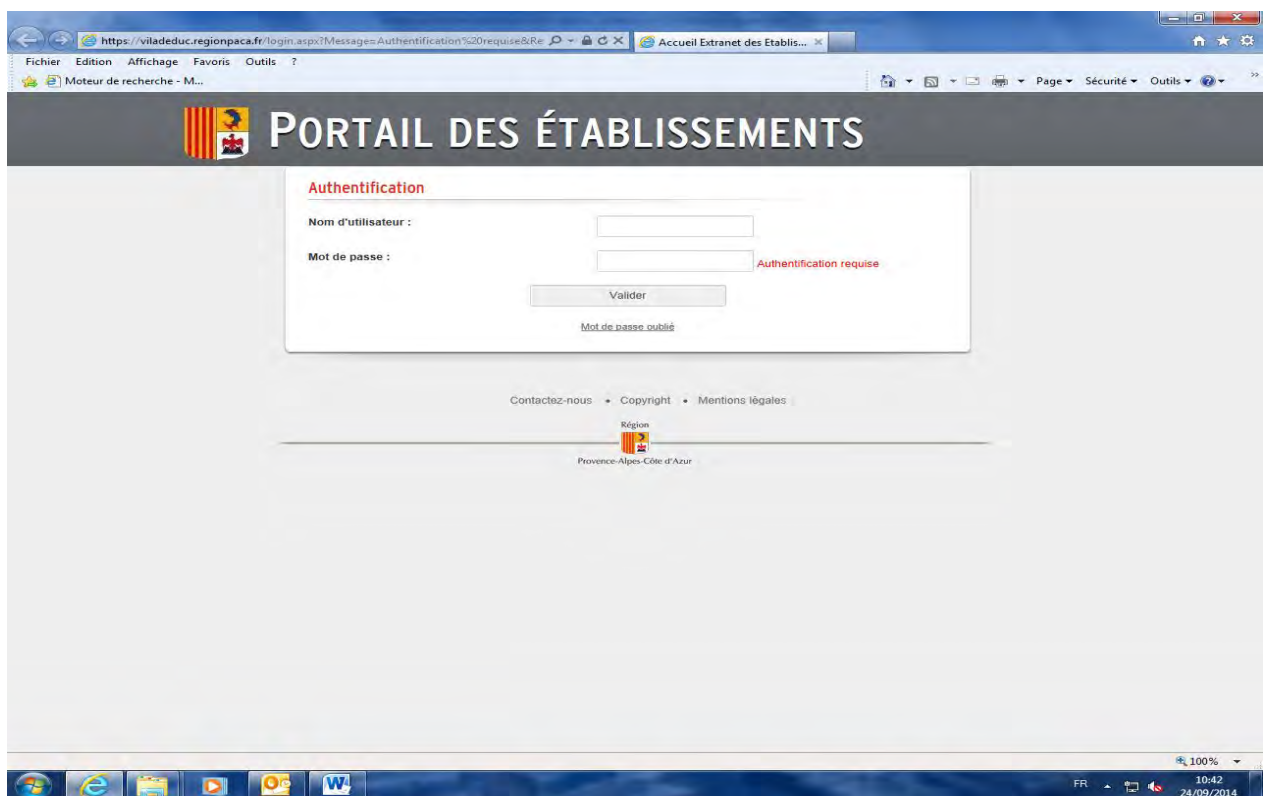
https://viladeduc.regionpaca.fr/login.aspx?Message=Authentification%20requise&Re
Accueil Extranet des Etablis...
Fichier Edition Affichage Favoris Outils ?
Moteur de recherche - M...
Page ▾ Sécurité ▾ Outils ▾

PORTAIL DES ÉTABLISSEMENTS

Authentification

Nom d'utilisateur :

Mot de passe :

Authentification requise

Valider

Mot de passe oublié

Contactez-nous • Copyright • Mentions légales

Région
Provence-Alpes-Côte d'Azur

100%

FR
10:42
24/09/2014